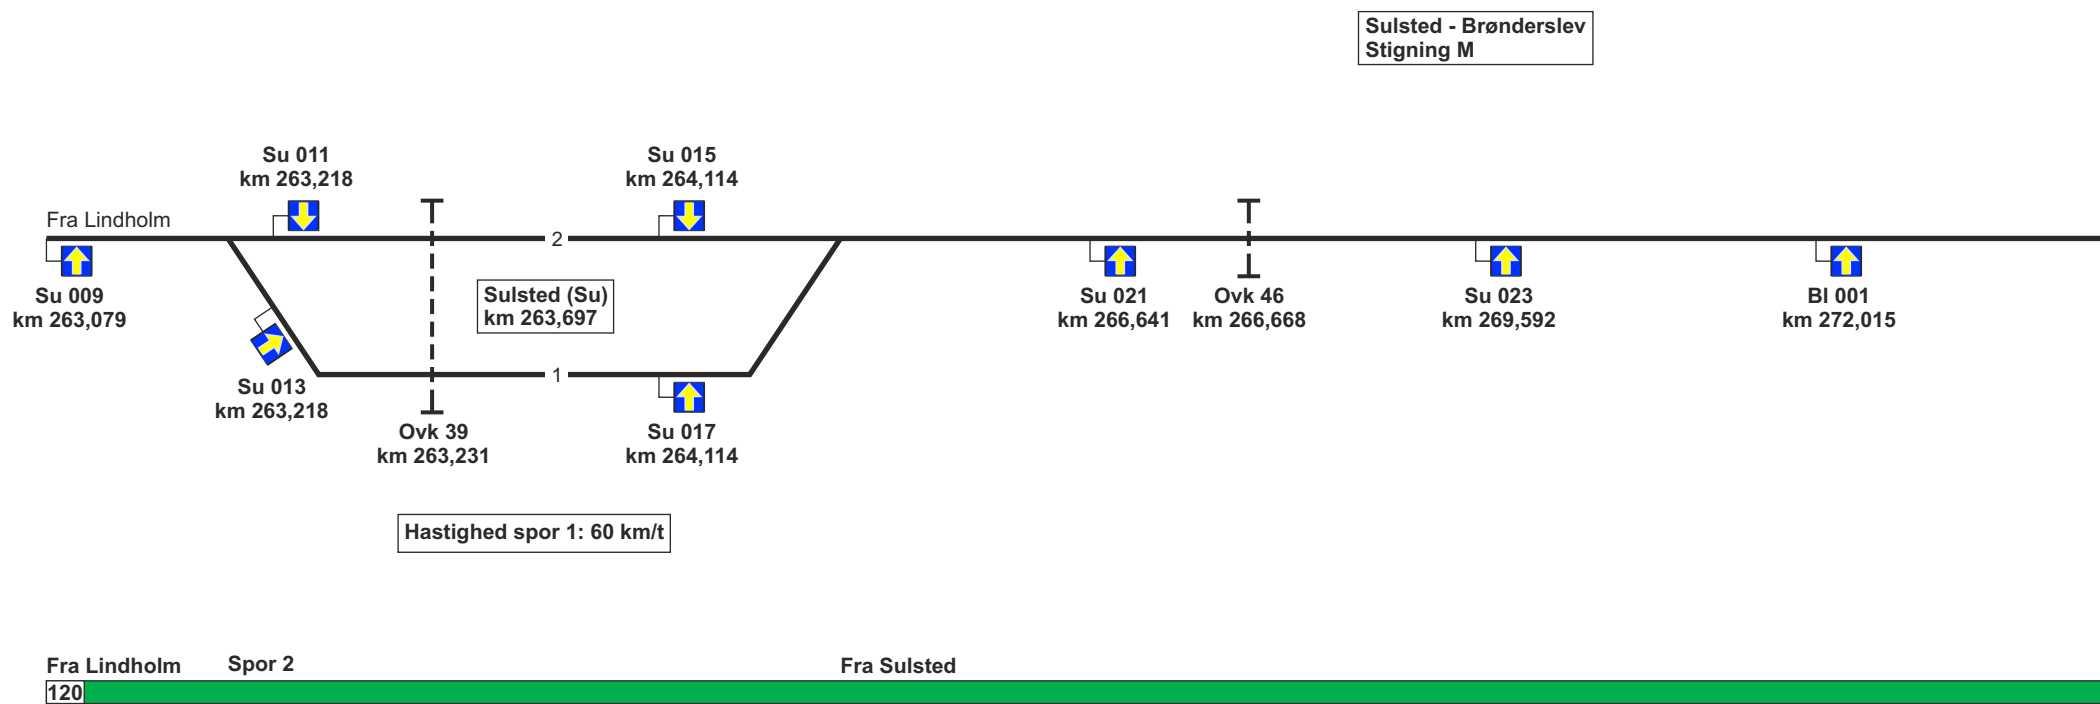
Sulsted - Brønderslev
Stigning M

Su 011
km 263,218

Su 015
km 264,114

Fra Lindholm

2

Su 009
km 263,079

Sulsted (Su)
km 263,697

Su 021
km 266,641

Ovk 46
km 266,668

Su 023
km 269,592

Bl 001
km 272,015

1

Su 013
km 263,218

Ovk 39
km 263,231

Su 017
km 264,114

Hastighed spor 1: 60 km/t

Fra Lindholm
Spor 2
Fra Sulsted
120